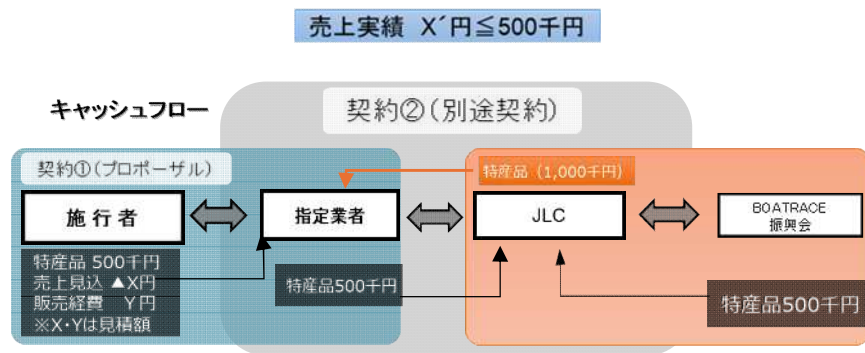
売上実績 X´円≦500千円

キャッシュフロー

契約②(別途契約)

契約①(プロポーザル)

施行者

指定業者

特産品 (1,000千円)

JLC

BOATRACE 振興会

特産品 500千円
売上見込 ▲X円
販売経費 Y円
※X・Yは見積額

特産品500千円

特産品500千円